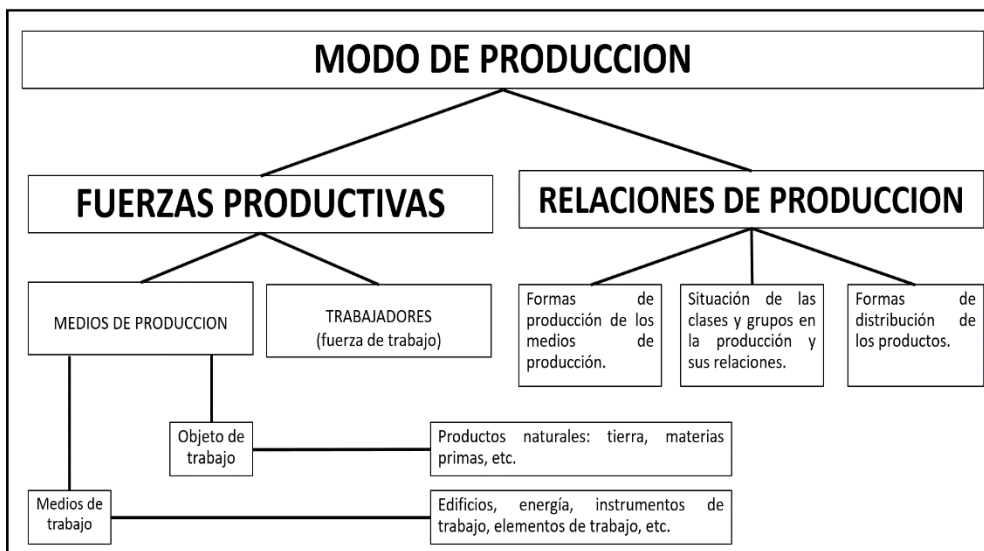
MODO DE PRODUCCION

FUERZAS PRODUCTIVAS

RELACIONES DE PRODUCCION

MEDIOS DE PRODUCCION

TRABAJADORES
(fuerza de trabajo)

Formas de producción de los medios de producción.

Situación de las clases y grupos en la producción y sus relaciones.

Formas de distribución de los productos.

Objeto de trabajo

Productos naturales: tierra, materias primas, etc.

Medios de trabajo

Edificios, energía, instrumentos de trabajo, elementos de trabajo, etc.